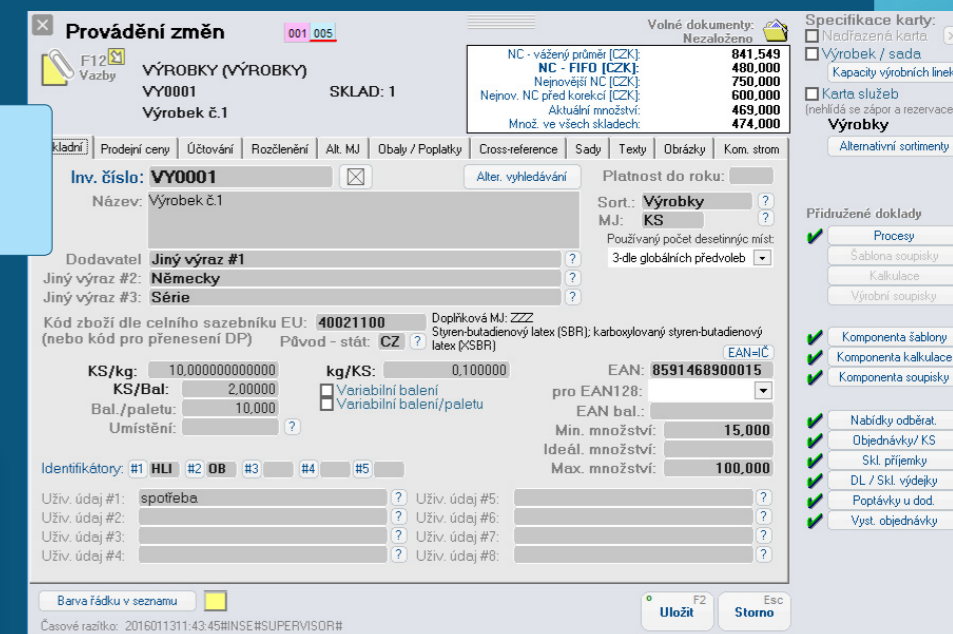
Provádění změn 001 005

F12 Vazby

VÝROBKY (VÝROBKY)
VY0001 SKLAD: 1
Výrobek č.1

Volné dokumenty: Nezaloženo

| NC - vážený průměr [CZK]: | 841,549 |
|---|---|
| NC - FIFO [CZK]: | 480,000 |
| Nejnovější NC [CZK]: | 750,000 |
| Nejnov. NC před korekcí [CZK]: | 600,000 |
| Aktuální množství: | 469,000 |
| Množ. ve všech skladech: | 474,000 |

kladní | Prodejní ceny | Účtování | Rozčlenění | Alt. MJ | Obaly / Poplatky | Cross-reference | Sady | Texty | Obrázky | Kom. strom

Inv. číslo: VY0001
Alter. vyhledávání
Platnost do roku:
Název: Výrobek č.1
Sort.: Výrobky ?
MJ: KS ?
Používaný počet desetinných míst:
3-dle globálních předvoleb
Dodavatel Jiný výraz #1 ?
Jiný výraz #2: Německy ?
Jiný výraz #3: Série ?

Kód zboží dle celního sazebníku EU: 40021100
(nebo kód pro přenesení DP)
Doplňková MJ: ZZZ
Styren-butadienový latex (SBR); karboxylovaný styren-butadienový latex (XSBR)
Původ - stát: CZ ?
EAN=IČ

KS/kg: 10,000000000000
kg/KS: 0,100000
EAN: 8591468900015
KS/Bal.: 2,00000
Variabilní balení
pro EAN128:
Bal./paletu: 10,000
Variabilní balení/paletu
EAN bal.:
Umístění: ?
Min. množství: 15,000
Ideál. množství:
Max. množství: 100,000

Identifikátory: #1 HLI #2 OB #3 #4 #5

Uživ. údaj #1: spotřeba ?
Uživ. údaj #2: ?
Uživ. údaj #3: ?
Uživ. údaj #4: ?
Uživ. údaj #5: ?
Uživ. údaj #6: ?
Uživ. údaj #7: ?
Uživ. údaj #8: ?

Barva řádku v seznamu
Časové razítko: 2016011311:43:45#INSE#SUPERVISOR#
F2 Uložit
Esc Storno

Specifikace karty:
Nadřazená karta
Výrobek / sada
Kapacity výrobních linek
Karta služeb
(nehlídá se zápor a rezervace)
Výrobky
Alternativní sortimenty

Přidružené doklady
Procesy
Šablona soupisky
Kalkulace
Výrobní soupisky
Komponenta šablony
Komponenta kalkulace
Komponenta soupisky
Nabídky odběrat.
Objednávky/ KS
Skl. příjemky
DL / Skl. výdejky
Poptávky u dod.
Vyst. objednávky